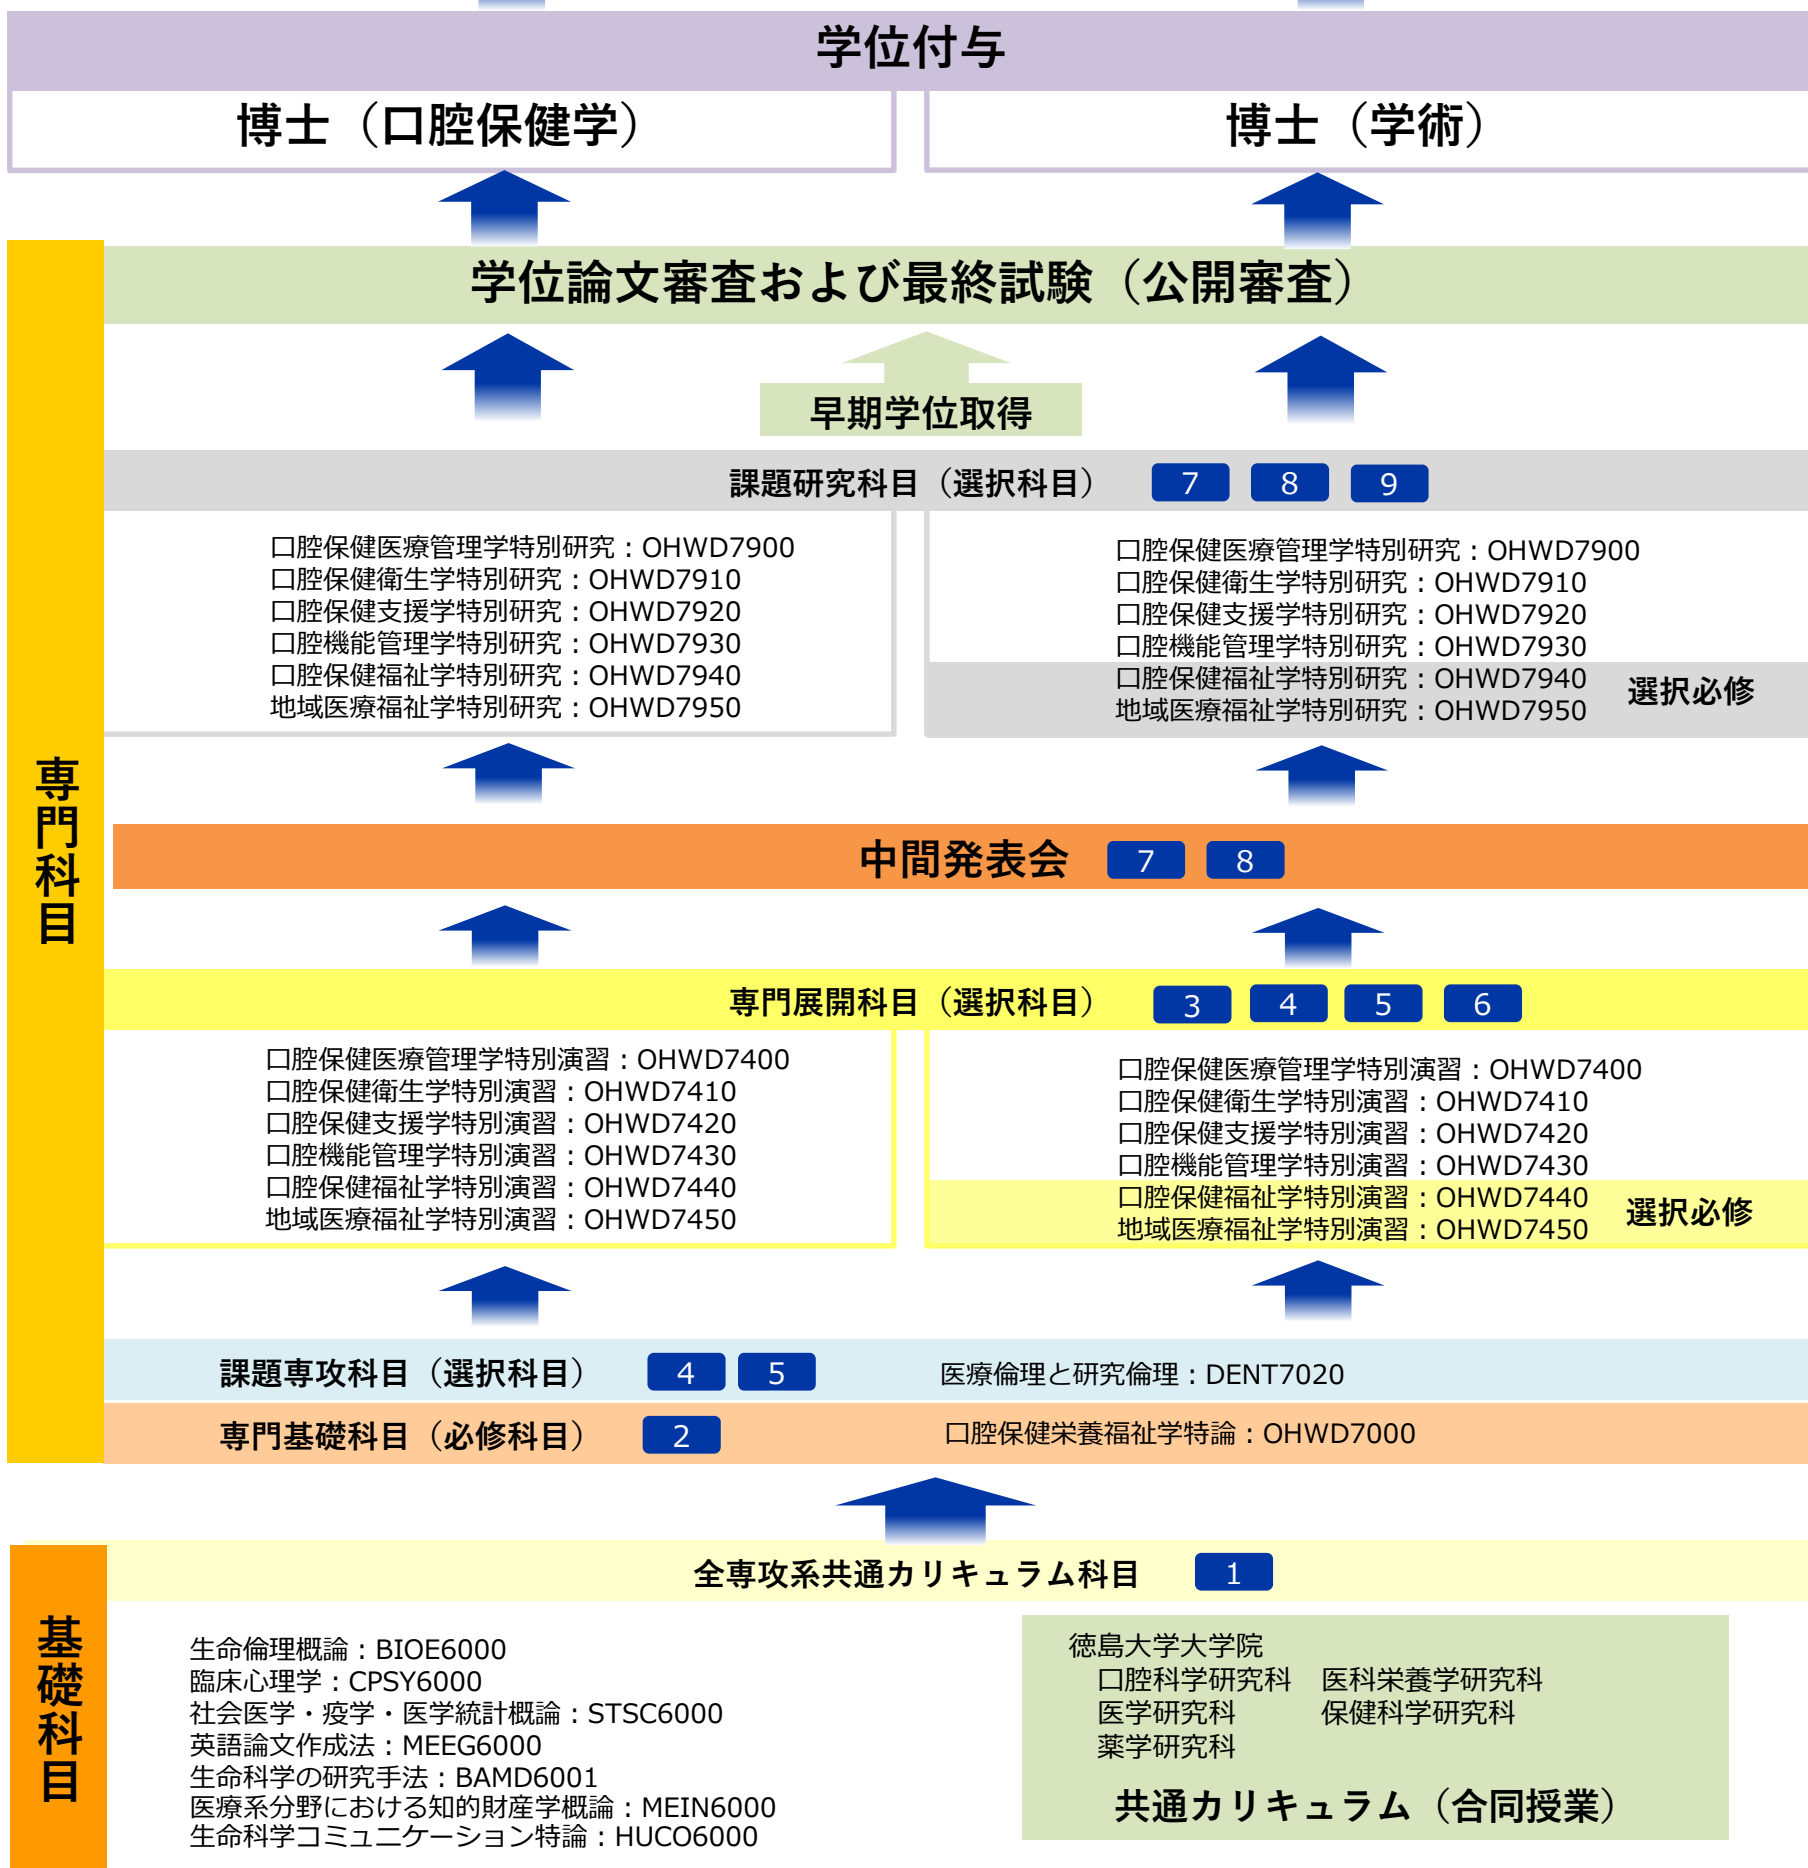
学位付与

博士（口腔保健学）

博士（学術）

専門科目

学位論文審査および最終試験（公開審査）

早期学位取得

課題研究科目（選択科目） 7 8 9

口腔保健医療管理学特別研究：OHWD7900
口腔保健衛生学特別研究：OHWD7910
口腔保健支援学特別研究：OHWD7920
口腔機能管理学特別研究：OHWD7930
口腔保健福祉学特別研究：OHWD7940
地域医療福祉学特別研究：OHWD7950

口腔保健医療管理学特別研究：OHWD7900
口腔保健衛生学特別研究：OHWD7910
口腔保健支援学特別研究：OHWD7920
口腔機能管理学特別研究：OHWD7930
口腔保健福祉学特別研究：OHWD7940
地域医療福祉学特別研究：OHWD7950
選択必修

中間発表会 7 8

専門展開科目（選択科目） 3 4 5 6

口腔保健医療管理学特別演習：OHWD7400
口腔保健衛生学特別演習：OHWD7410
口腔保健支援学特別演習：OHWD7420
口腔機能管理学特別演習：OHWD7430
口腔保健福祉学特別演習：OHWD7440
地域医療福祉学特別演習：OHWD7450

口腔保健医療管理学特別演習：OHWD7400
口腔保健衛生学特別演習：OHWD7410
口腔保健支援学特別演習：OHWD7420
口腔機能管理学特別演習：OHWD7430
口腔保健福祉学特別演習：OHWD7440
地域医療福祉学特別演習：OHWD7450
選択必修

課題専攻科目（選択科目） 4 5 医療倫理と研究倫理：DENT7020

専門基礎科目（必修科目） 2 口腔保健栄養福祉学特論：OHWD7000

基礎科目

全専攻系共通カリキュラム科目 1

生命倫理概論：BIOE6000
臨床心理学：CPSY6000
社会医学・疫学・医学統計概論：STSC6000
英語論文作成法：MEEG6000
生命科学の研究手法：BAMD6001
医療系分野における知的財産学概論：MEIN6000
生命科学コミュニケーション特論：HUCO6000

徳島大学大学院
口腔科学研究科 医科栄養学研究科
医学研究科 保健科学研究科
薬学研究科
共通カリキュラム（合同授業）